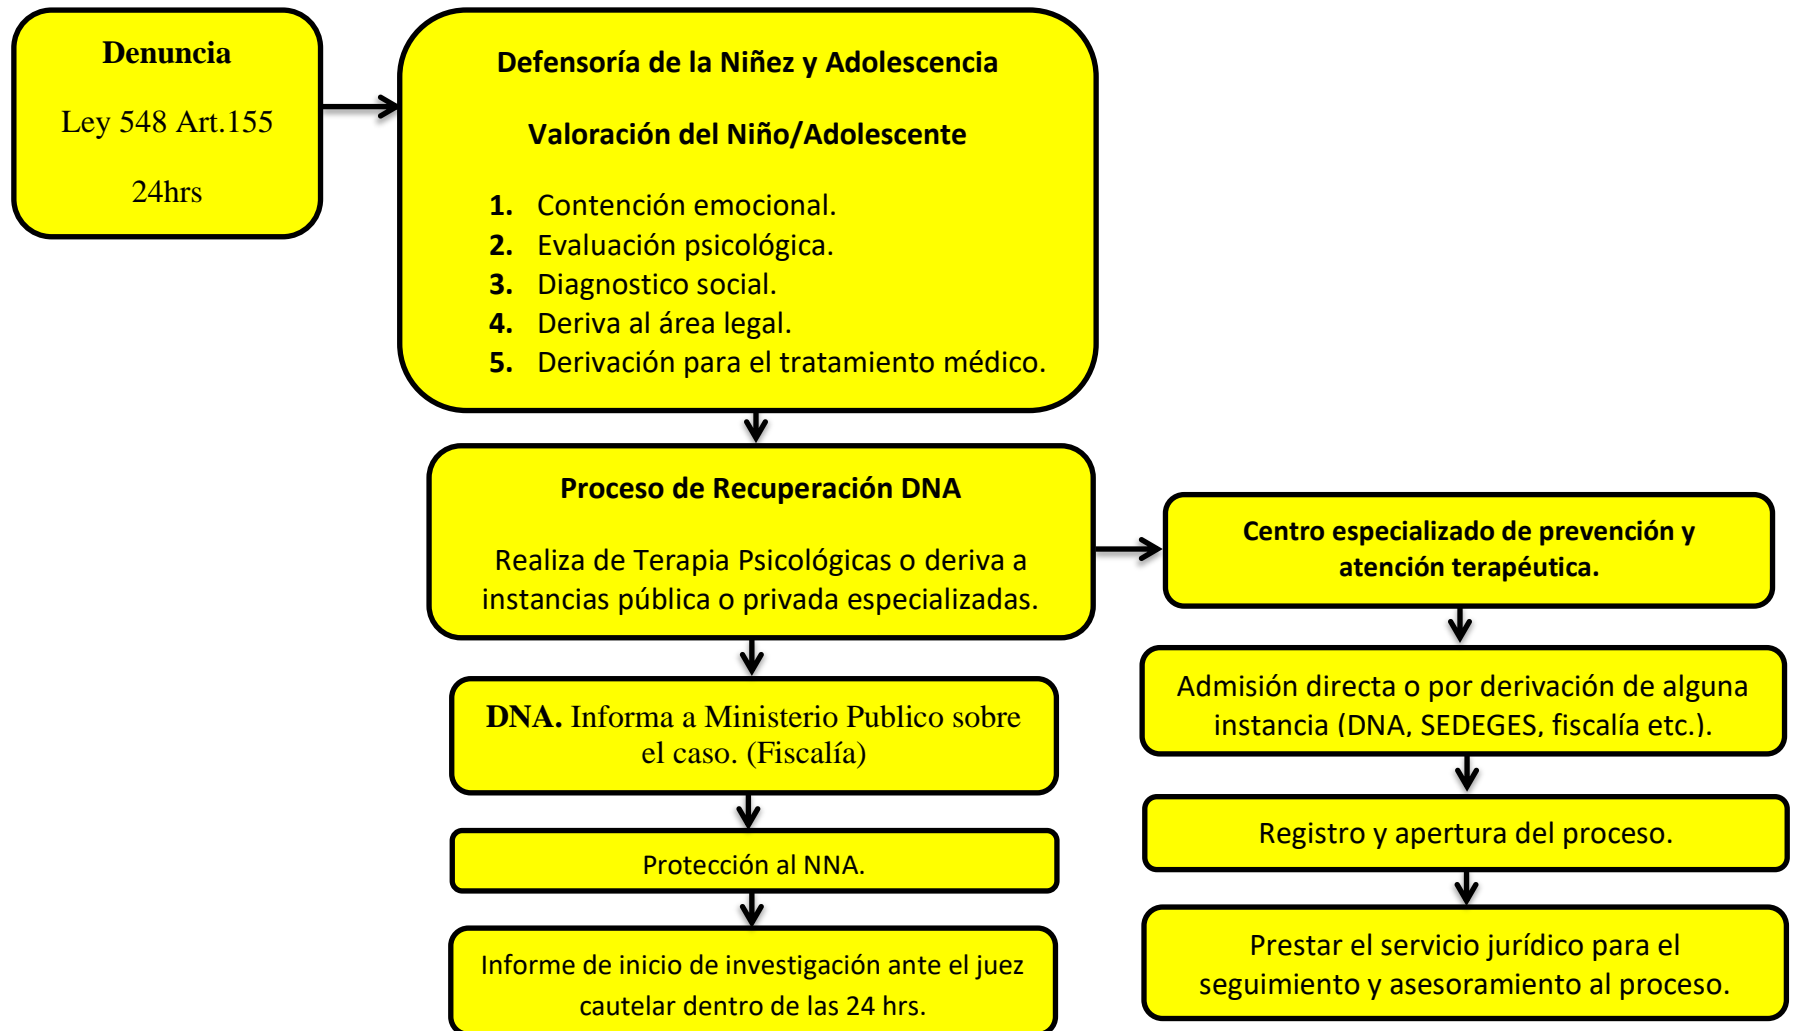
Denuncia

Ley 548 Art.155

24hrs

Defensoría de la Niñez y Adolescencia

Valoración del Niño/Adolescente

1. Contención emocional.
2. Evaluación psicológica.
3. Diagnostico social.
4. Deriva al área legal.
5. Derivación para el tratamiento médico.

Proceso de Recuperación DNA

Realiza de Terapia Psicológicas o deriva a instancias pública o privada especializadas.

DNA. Informa a Ministerio Publico sobre el caso. (Fiscalía)

Protección al NNA.

Informe de inicio de investigación ante el juez cautelar dentro de las 24 hrs.

Centro especializado de prevención y atención terapéutica.

Admisión directa o por derivación de alguna instancia (DNA, SEDEGES, fiscalía etc.).

Registro y apertura del proceso.

Prestar el servicio jurídico para el seguimiento y asesoramiento al proceso.